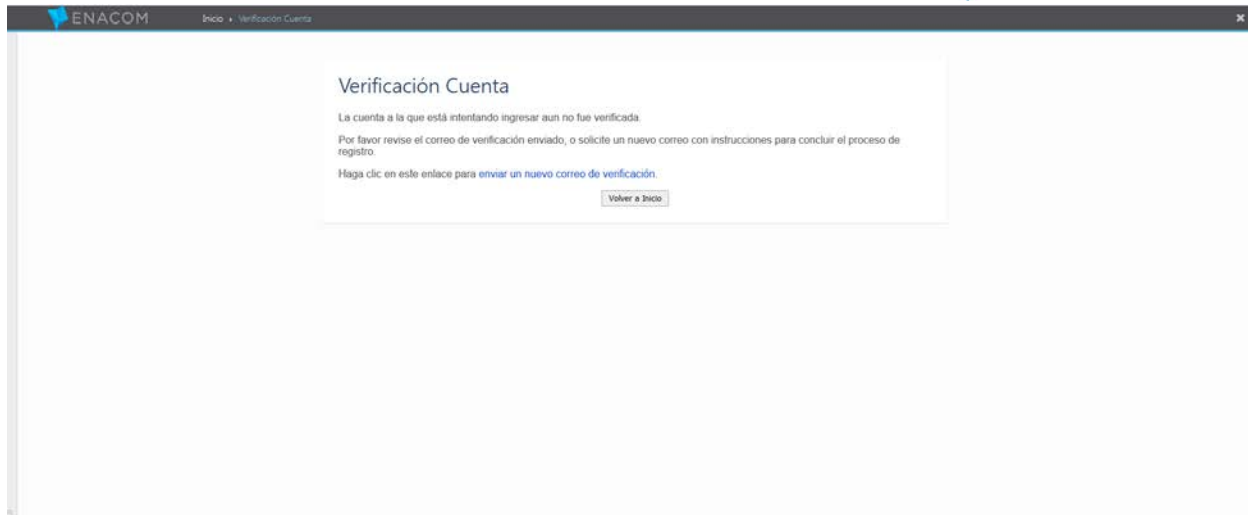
ENACOM

Inicio › Verificación Cuenta

×

Verificación Cuenta

La cuenta a la que está intentando ingresar aun no fue verificada.

Por favor revise el correo de verificación enviado, o solicite un nuevo correo con instrucciones para concluir el proceso de registro.

Haga clic en este enlace para enviar un nuevo correo de verificación.

Volver a Inicio